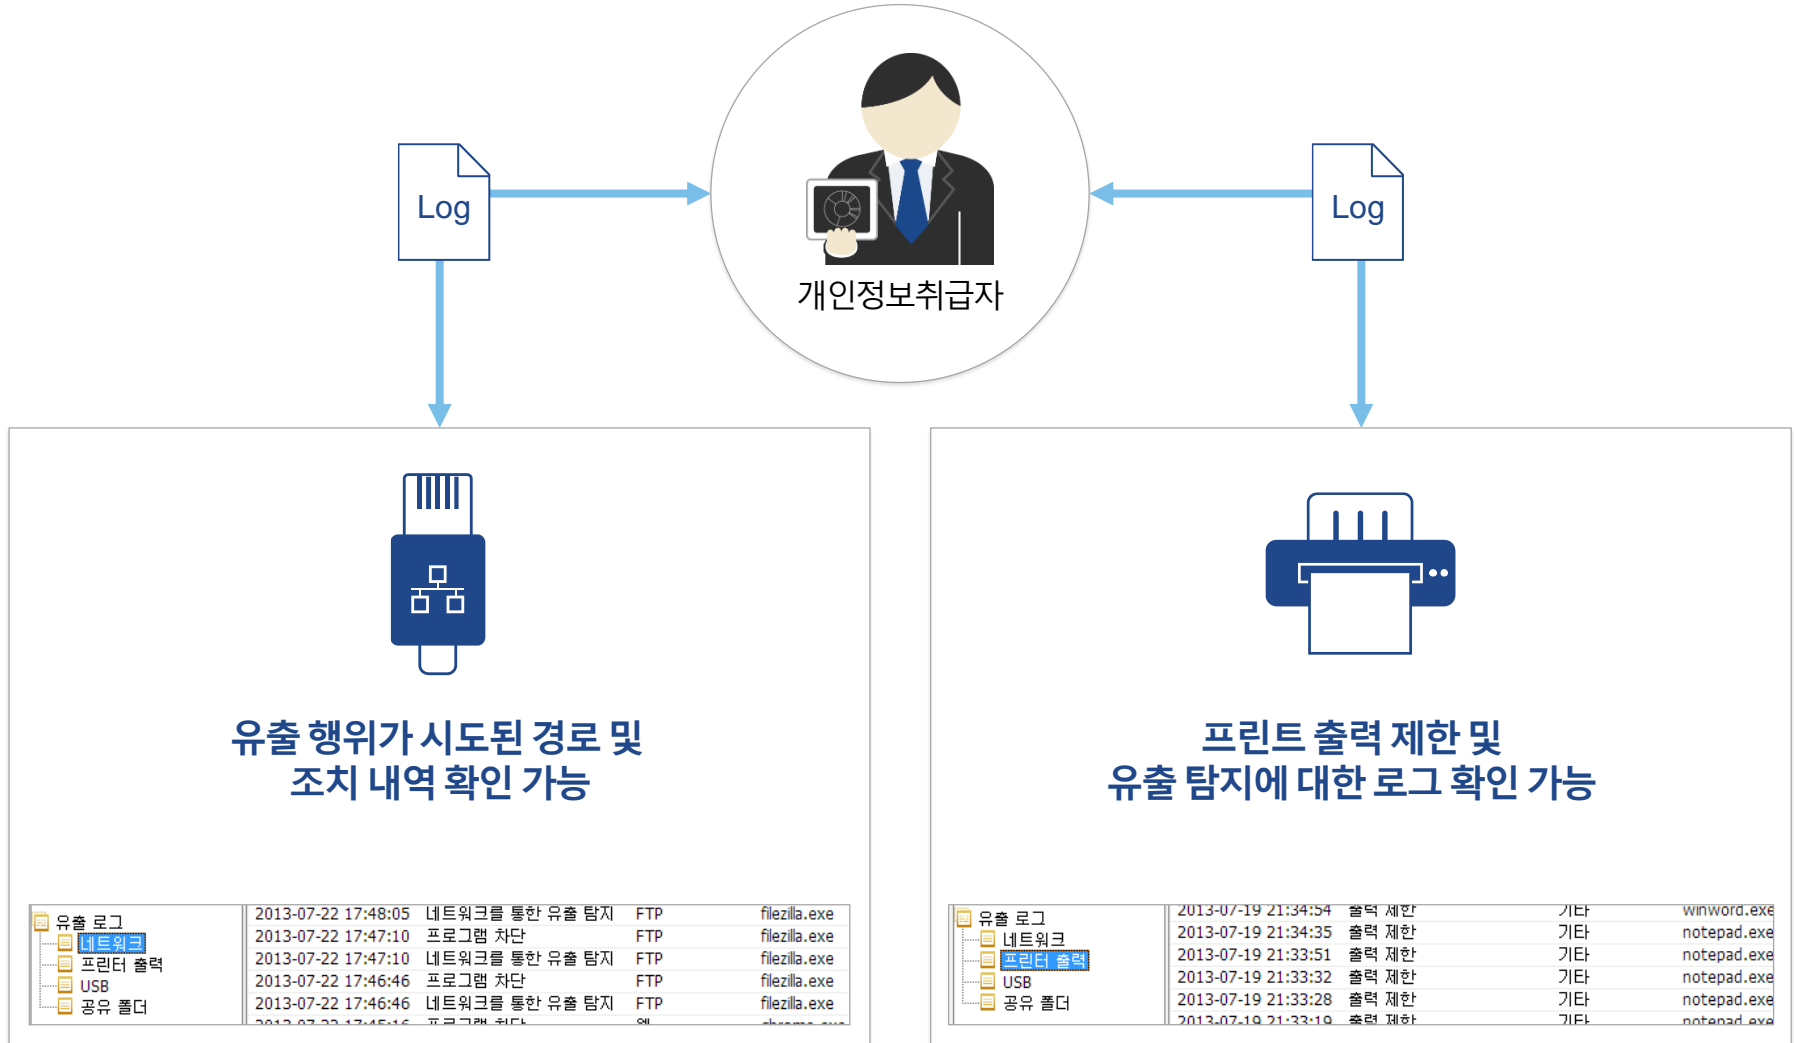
Log

개인정보취급자

Log

유출 행위가 시도된 경로 및
조치 내역 확인 가능

프린트 출력 제한 및
유출 탐지에 대한 로그 확인 가능

유출 로그
네트워크
프린터 출력
USB
공유 폴더

| | | | |
|---|---|---|---|
| 2013-07-22 17:48:05 | 네트워크를 통한 유출 탐지 | FTP | filezilla.exe |
| 2013-07-22 17:47:10 | 프로그램 차단 | FTP | filezilla.exe |
| 2013-07-22 17:47:10 | 네트워크를 통한 유출 탐지 | FTP | filezilla.exe |
| 2013-07-22 17:46:46 | 프로그램 차단 | FTP | filezilla.exe |
| 2013-07-22 17:46:46 | 네트워크를 통한 유출 탐지 | FTP | filezilla.exe |
| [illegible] | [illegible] | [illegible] | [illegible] |

유출 로그
네트워크
프린터 출력
USB
공유 폴더

| | | | |
|---|---|---|---|
| 2013-07-19 21:34:54 | 출력 제한 | 기타 | winword.exe |
| 2013-07-19 21:34:35 | 출력 제한 | 기타 | notepad.exe |
| 2013-07-19 21:33:51 | 출력 제한 | 기타 | notepad.exe |
| 2013-07-19 21:33:32 | 출력 제한 | 기타 | notepad.exe |
| 2013-07-19 21:33:28 | 출력 제한 | 기타 | notepad.exe |
| 2013-07-19 21:33:19 | 출력 제한 | 기타 | notepad.exe |